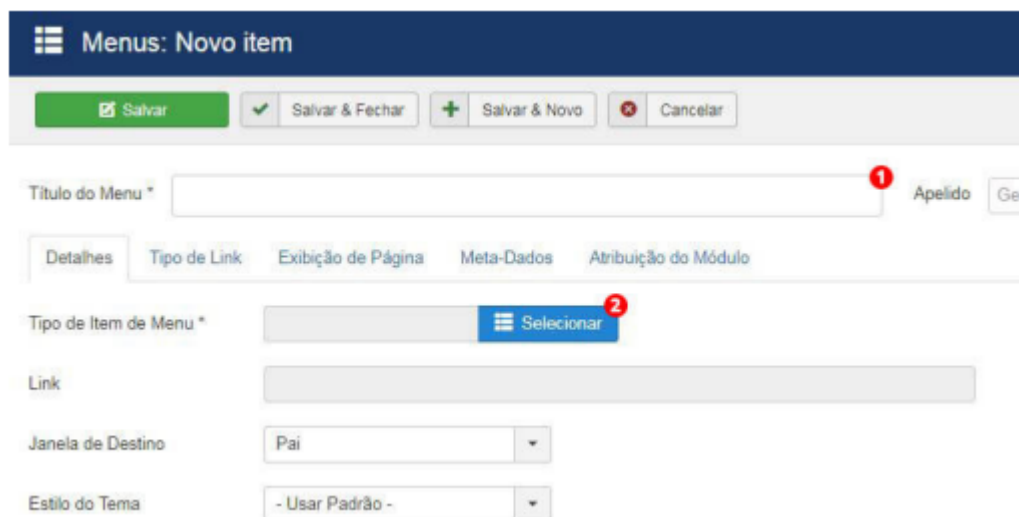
Menus: Novo item

Salvar
Salvar & Fechar
Salvar & Novo
Cancelar

Título do Menu *
1
Apelido
Ge

Detalhes
Tipo de Link
Exibição de Página
Meta-Dados
Atribuição do Módulo

Tipo de Item de Menu *
Selecionar
2

Link

Janela de Destino
Pai

Estilo do Tema
- Usar Padrão -